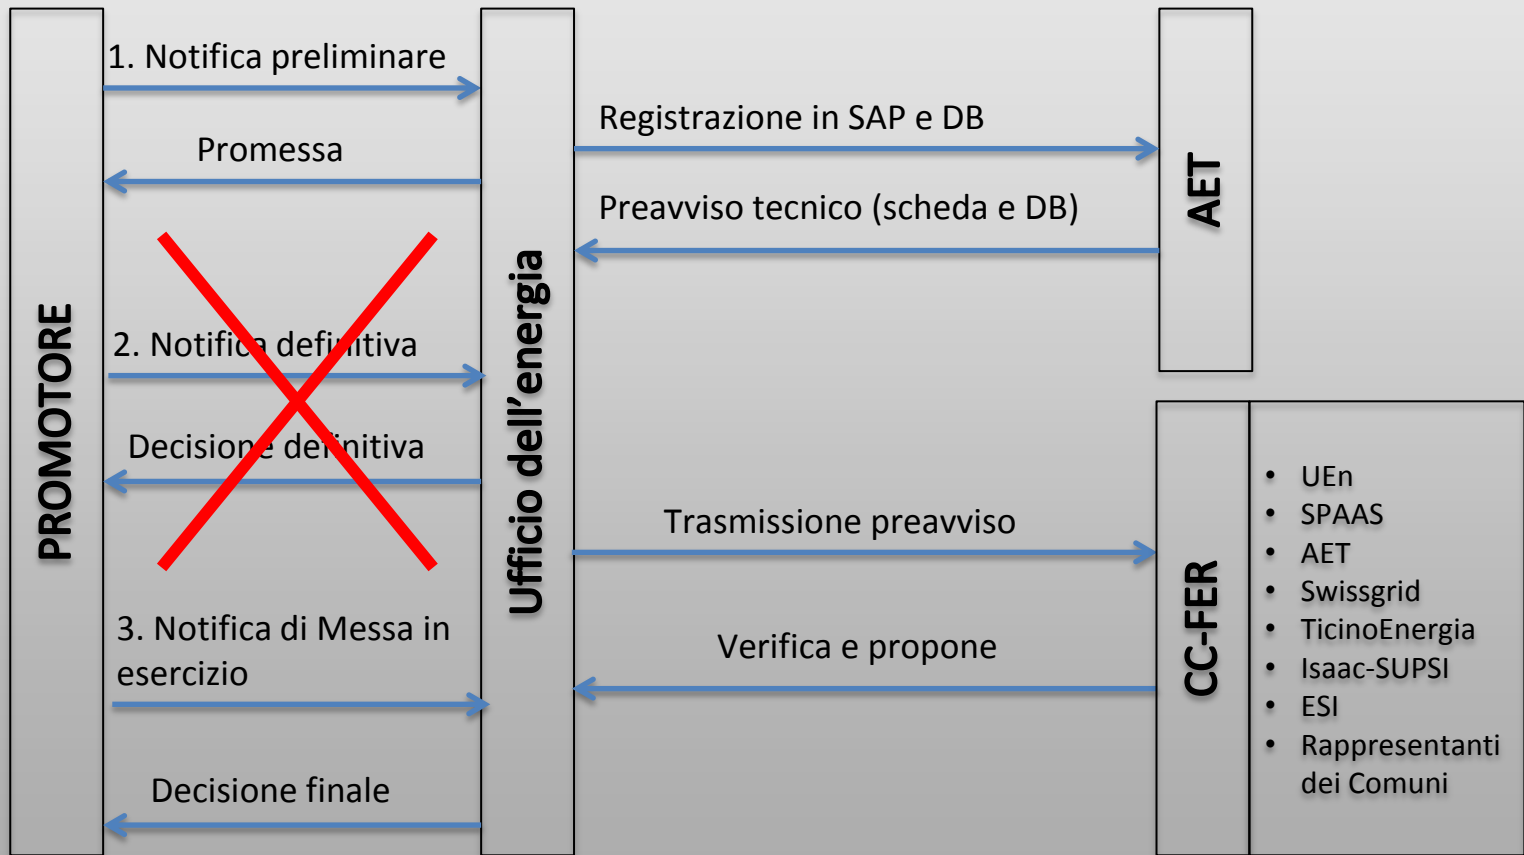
PROMOTORE

1. Notifica preliminare

Promessa

2. Notifica definitiva

Decisione definitiva

3. Notifica di Messa in esercizio

Decisione finale

Ufficio dell'energia

Registrazione in SAP e DB

Preavviso tecnico (scheda e DB)

Trasmissione preavviso

Verifica e propone

AET

CC-FER

- UEn
- SPAAS
- AET
- Swissgrid
- TicinoEnergia
- Isaac-SUPSI
- ESI
- Rappresentanti dei Comuni